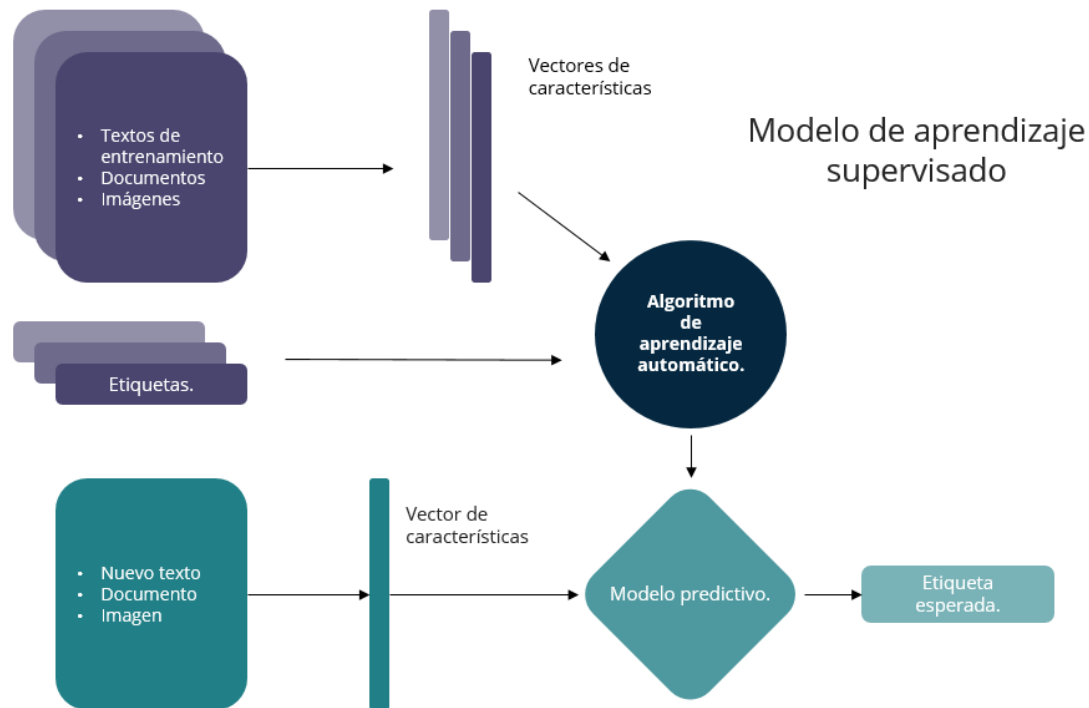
Modelo de aprendizaje supervisado

• Textos de entrenamiento
• Documentos
• Imágenes

Vectores de características

Etiquetas.

Algoritmo de aprendizaje automático.

• Nuevo texto
• Documento
• Imagen

Vector de características

Modelo predictivo.

Etiqueta esperada.